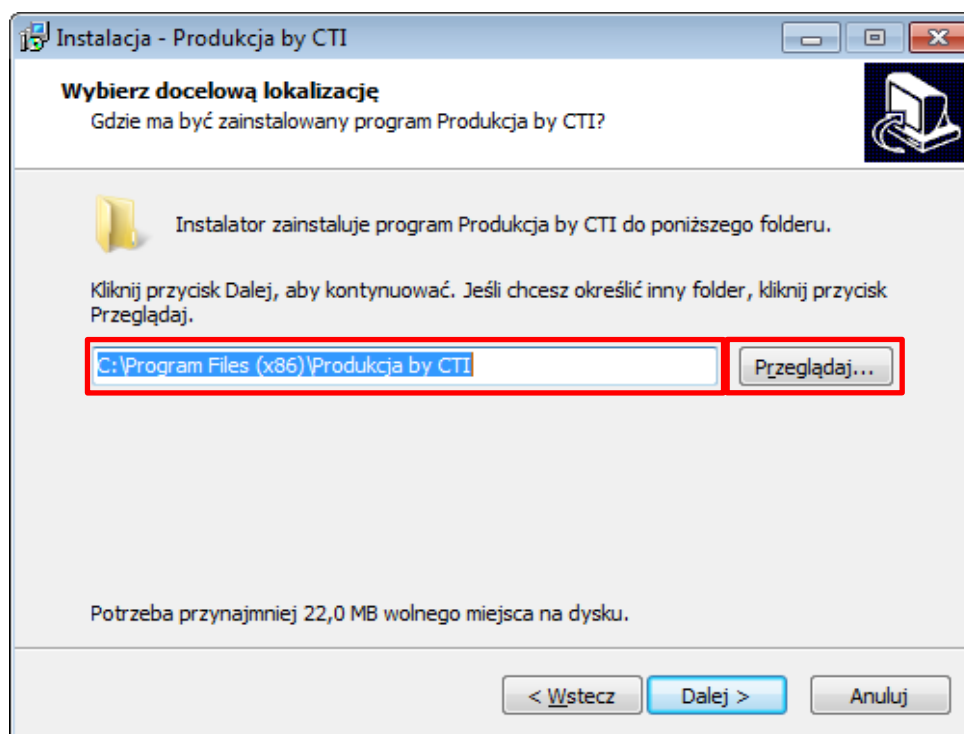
Instalacja - Produkcja by CTI

Wybierz docelową lokalizację
Gdzie ma być zainstalowany program Produkcja by CTI?

Instalator zainstaluje program Produkcja by CTI do poniższego folderu.

Kliknij przycisk Dalej, aby kontynuować. Jeśli chcesz określić inny folder, kliknij przycisk Przeglądaj.

C:\Program Files (x86)\Produkcja by CTI

Przeglądaj...

Potrzeba przynajmniej 22,0 MB wolnego miejsca na dysku.

< Wstecz

Dalej >

Anuluj